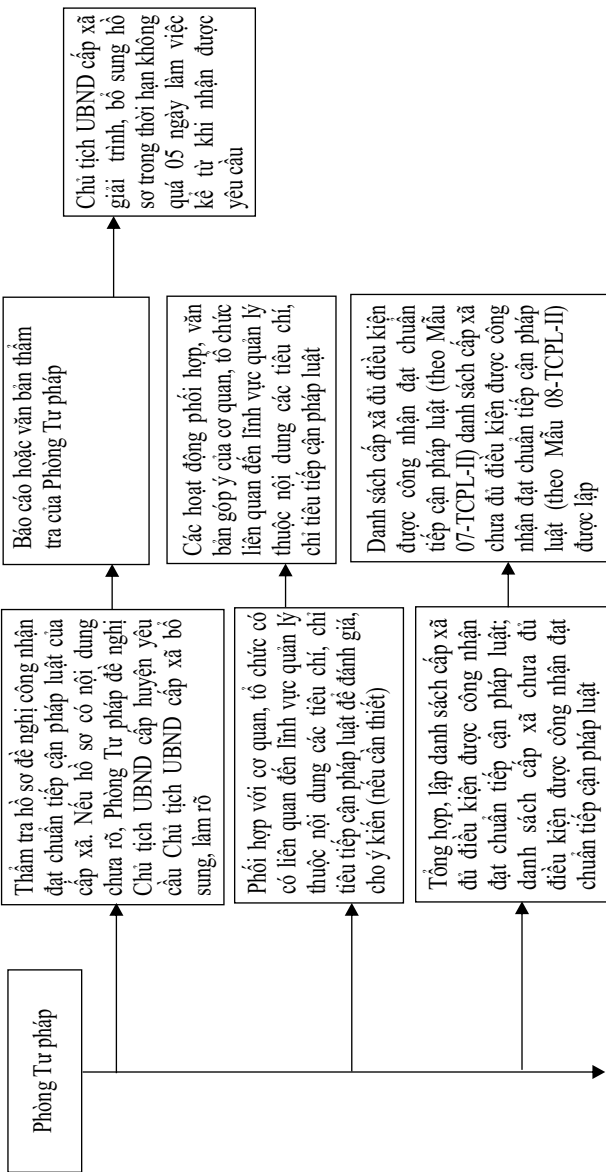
Phòng Tư pháp

Thẩm tra hồ sơ đề nghị công nhận đạt chuẩn tiếp cận pháp luật của cấp xã. Nếu hồ sơ có nội dung chưa rõ, Phòng Tư pháp đề nghị Chủ tịch UBND cấp huyện yêu cầu Chủ tịch UBND cấp xã bổ sung, làm rõ

Báo cáo hoặc văn bản thẩm tra của Phòng Tư pháp

Chủ tịch UBND cấp xã giải trình, bổ sung hồ sơ trong thời hạn không quá 05 ngày làm việc kể từ khi nhận được yêu cầu

Phối hợp với cơ quan, tổ chức có có liên quan đến lĩnh vực quản lý thuộc nội dung các tiêu chí, chỉ tiêu tiếp cận pháp luật để đánh giá, cho ý kiến (nếu cần thiết)

Các hoạt động phối hợp, văn bản góp ý của cơ quan, tổ chức liên quan đến lĩnh vực quản lý thuộc nội dung các tiêu chí, chỉ tiêu tiếp cận pháp luật

Tổng hợp, lập danh sách cấp xã đủ điều kiện được công nhận đạt chuẩn tiếp cận pháp luật; danh sách cấp xã chưa đủ điều kiện được công nhận đạt chuẩn tiếp cận pháp luật

Danh sách cấp xã đủ điều kiện được công nhận đạt chuẩn tiếp cận pháp luật (theo Mẫu 07-TCPL-II) danh sách cấp xã chưa đủ điều kiện được công nhận đạt chuẩn tiếp cận pháp luật (theo Mẫu 08-TCPL-II) được lập